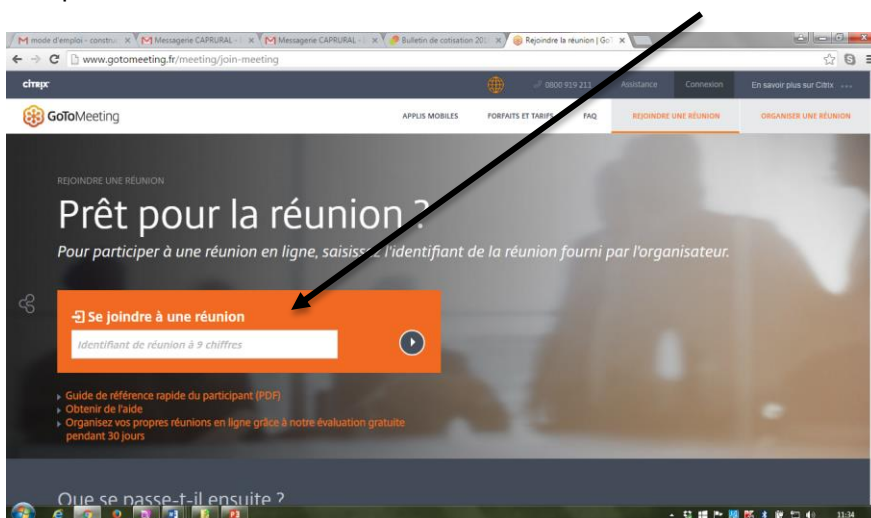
mode d'emploi - construc ×
Messagerie CAPRURAL - ×
Messagerie CAPRURAL - ×
Bulletin de cotisation 201 ×
Rejoindre la réunion | GoT ×

www.gotomeeting.fr/meeting/join-meeting

citrix
0800 919 212
Assistance
Connexion
En savoir plus sur Citrix ...

GoToMeeting
APPLIS MOBILES
FORFAITS ET TARIFS
FAQ
REJOINDRE UNE RÉUNION
ORGANISER UNE RÉUNION

REJOINDRE UNE RÉUNION

Prêt pour la réunion ?

Pour participer à une réunion en ligne, saisissez l'identifiant de la réunion fourni par l'organisateur.

Se joindre à une réunion

Identifiant de réunion à 9 chiffres

Guide de référence rapide du participant (PDF)
Obtenir de l'aide
Organisez vos propres réunions en ligne grâce à notre évaluation gratuite pendant 30 jours

Que se passe-t-il ensuite ?

11:34